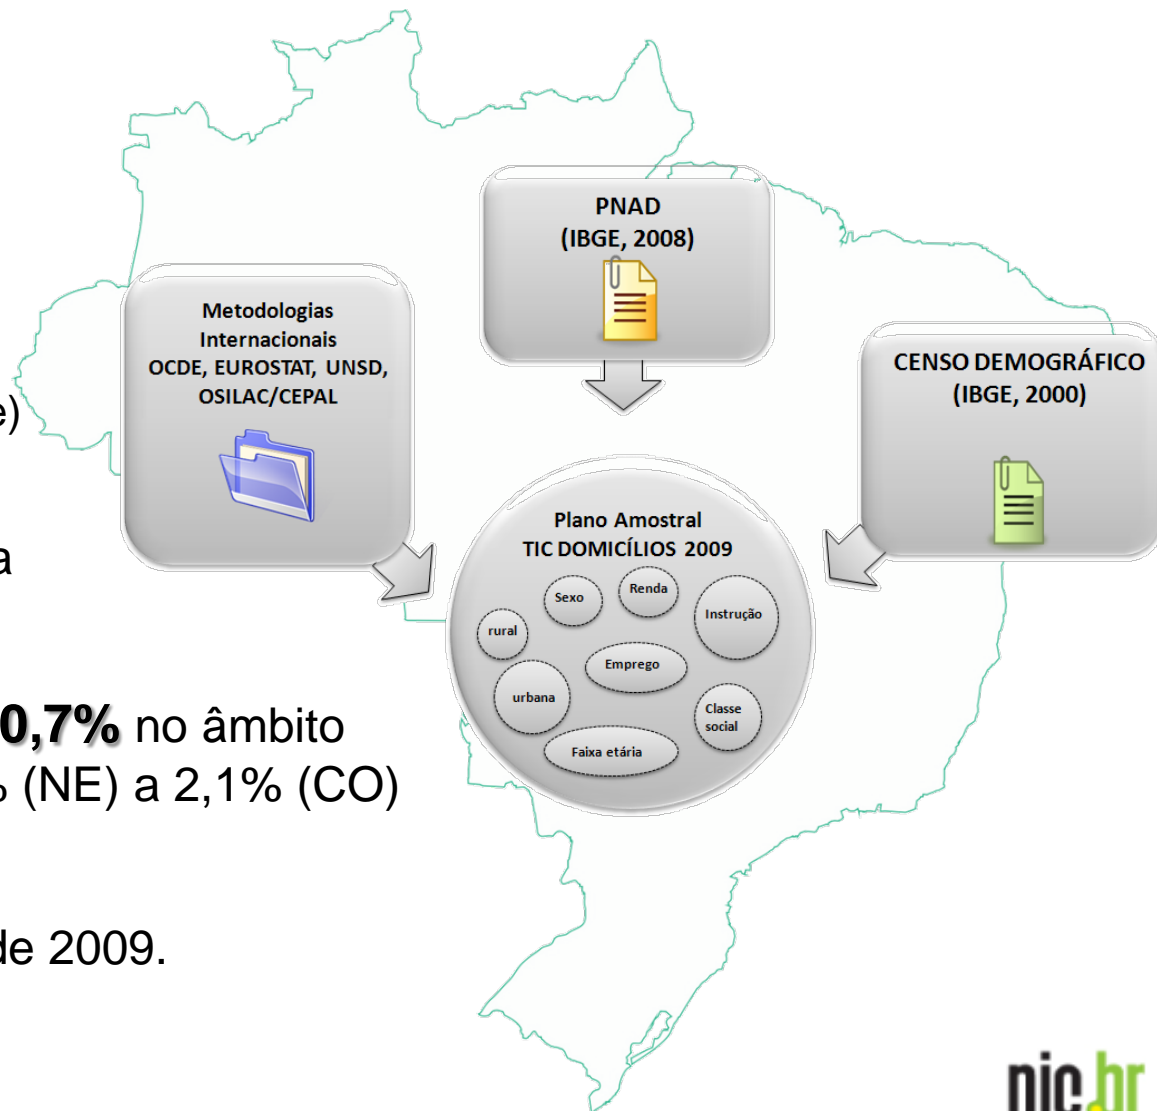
e)

a

0,7% no âmbito
% (NE) a 2,1% (CO)

de 2009.

Metodologias Internacionais
OCDE, EUROSTAT, UNSD, OSILAC/CEPAL

PNAD
(IBGE, 2008)

CENSO DEMOGRÁFICO
(IBGE, 2000)

Plano Amostral
TIC DOMICÍLIOS 2009

Sexo

Renda

Instrução

rural

Emprego

urbana

Classe social

Faixa etária

nic.br